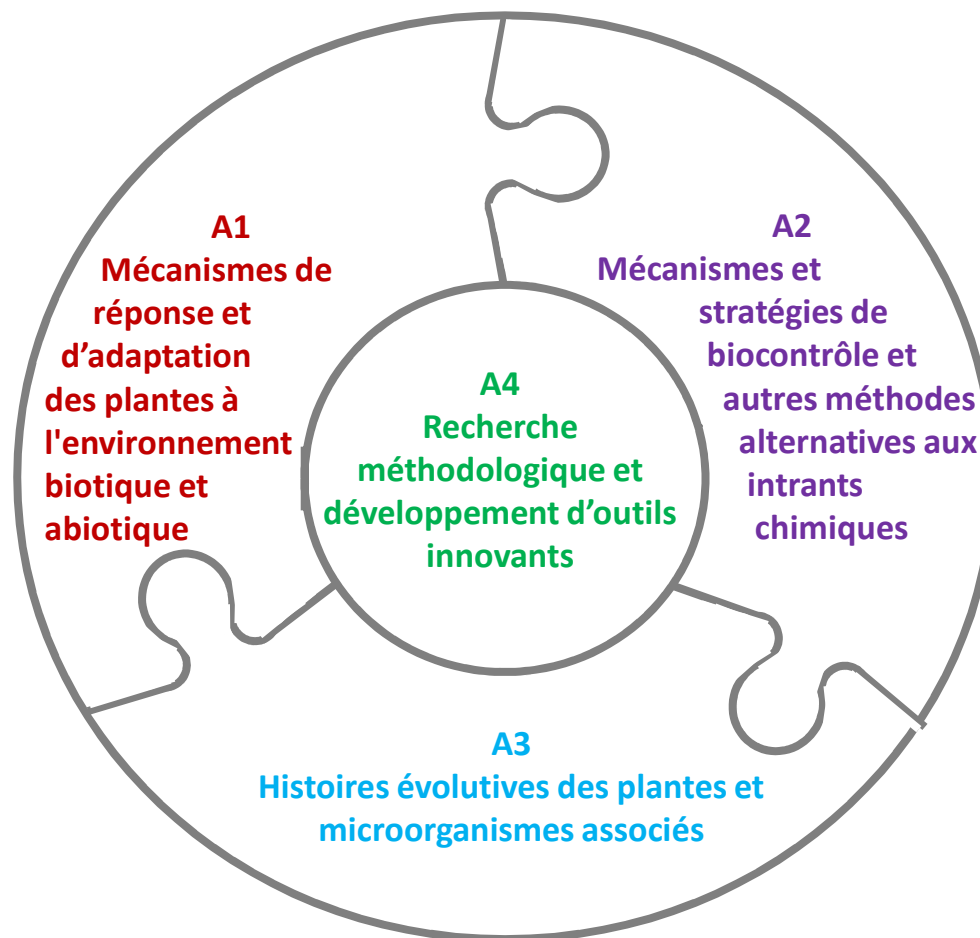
A1
Mécanismes de réponse et d’adaptation des plantes à l'environnement biotique et abiotique

A2
Mécanismes et stratégies de biocontrôle et autres méthodes alternatives aux intrants chimiques

A4
Recherche méthodologique et développement d’outils innovants

A3
Histoires évolutives des plantes et microorganismes associés